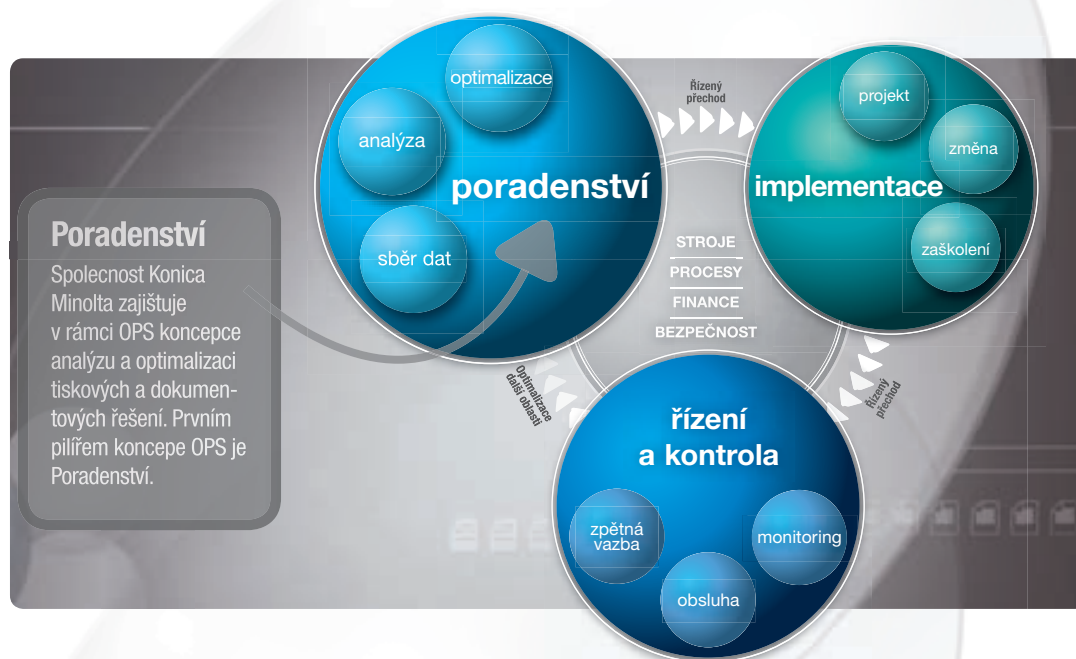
Poradenství

Spolecnost Konica Minolta zajištuje v rámci OPS koncepce analýzu a optimalizaci tiskových a dokumentových řešení. Prvním pilířem koncepe OPS je Poradenství.

optimalizace

analýza

sběr dat

poradenství

Řízený přechod

projekt

změna

implementace

zaškolení

STROJE

PROCESY

FINANCE

BEZPEČNOST

Řízený přechod

Optimalizace další oblasti

řízení a kontrola

zpětná vazba

monitoring

obsluha